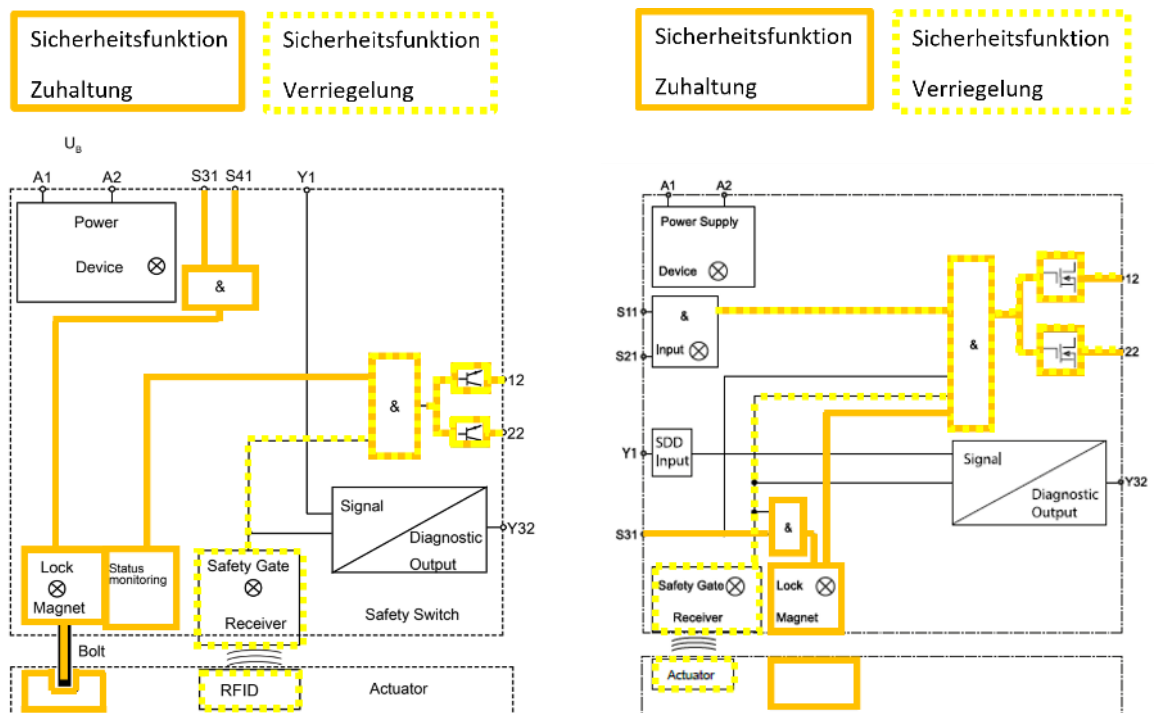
Sicherheitsfunktion Zuhaltung

Sicherheitsfunktion Verriegelung

$U_B$

A1 A2 S31 S41 Y1

Power

Device

&

&

12

22

Signal

Diagnostic Output

Y32

Lock Magnet

Status monitoring

Safety Gate

Receiver

Safety Switch

Bolt

RFID

Actuator

Sicherheitsfunktion Zuhaltung

Sicherheitsfunktion Verriegelung

A1 A2

Power Supply

Device

S11

&

S21

Input

&

12

22

Y1

SDD Input

Signal

Diagnostic Output

Y32

S31

&

Safety Gate

Receiver

Lock

Magnet

Actuator